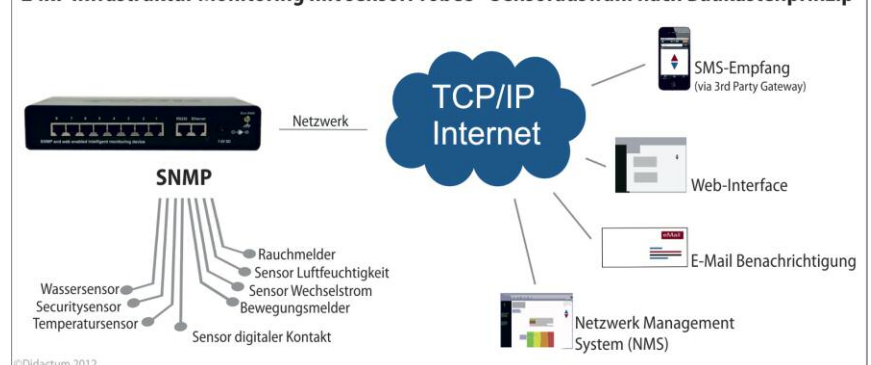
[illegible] Infrastruktur Monitoring mit Sensor Probes - Sensorausbau nach Baukastenprinzip

TCP/IP Internet

Netzwerk

SNMP

SMS-Empfang
(via 3rd Party Gateway)

Web-Interface

E-Mail Benachrichtigung

Netzwerk Management System (NMS)

Rauchmelder
Sensor Luftfeuchtigkeit
Sensor Wechselstrom
Bewegungsmelder
Wassersensor
Securitysensor
Temperatursensor
Sensor digitaler Kontakt

©Didactum 2012